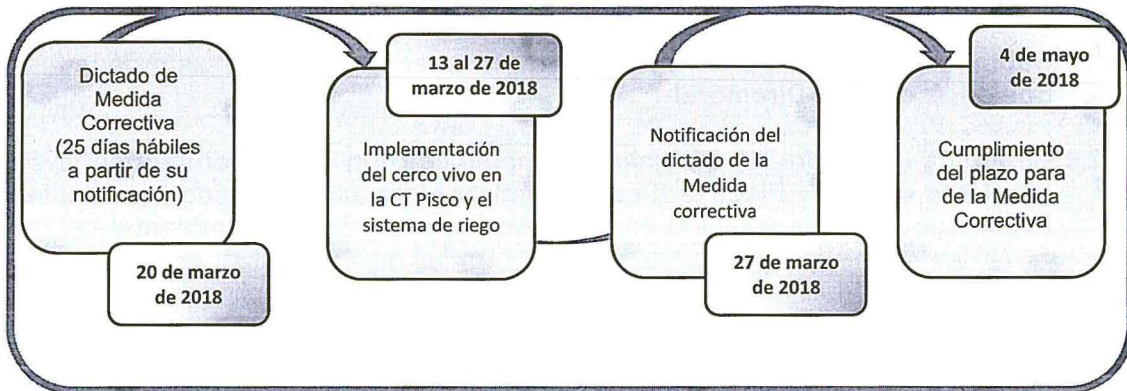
Dictado de Medida Correctiva (25 días hábiles a partir de su notificación)

20 de marzo de 2018

13 al 27 de marzo de 2018

Implementación del cerco vivo en la CT Pisco y el sistema de riego

Notificación del dictado de la Medida correctiva

27 de marzo de 2018

4 de mayo de 2018

Cumplimiento del plazo para de la Medida Correctiva